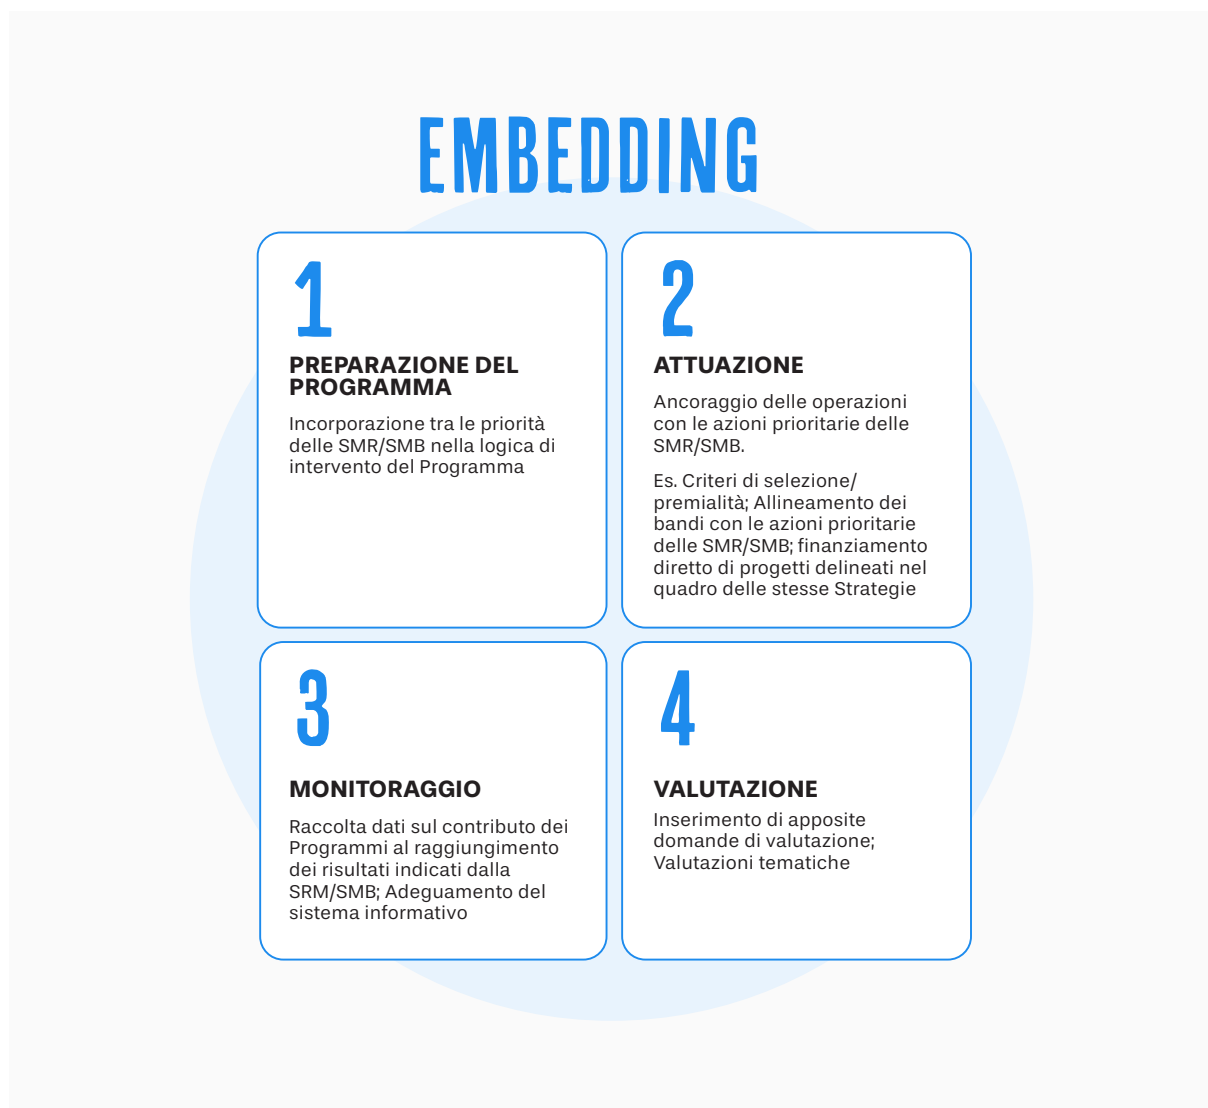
EMBEDDING

1

PREPARAZIONE DEL PROGRAMMA

Incorporazione tra le priorità delle SMR/SMB nella logica di intervento del Programma

2

ATTUAZIONE

Ancoraggio delle operazioni con le azioni prioritarie delle SMR/SMB.

Es. Criteri di selezione/ premialità; Allineamento dei bandi con le azioni prioritarie delle SMR/SMB; finanziamento diretto di progetti delineati nel quadro delle stesse Strategie

3

MONITORAGGIO

Raccolta dati sul contributo dei Programmi al raggiungimento dei risultati indicati dalla SRM/SMB; Adeguamento del sistema informativo

4

VALUTAZIONE

Inserimento di apposite domande di valutazione; Valutazioni tematiche